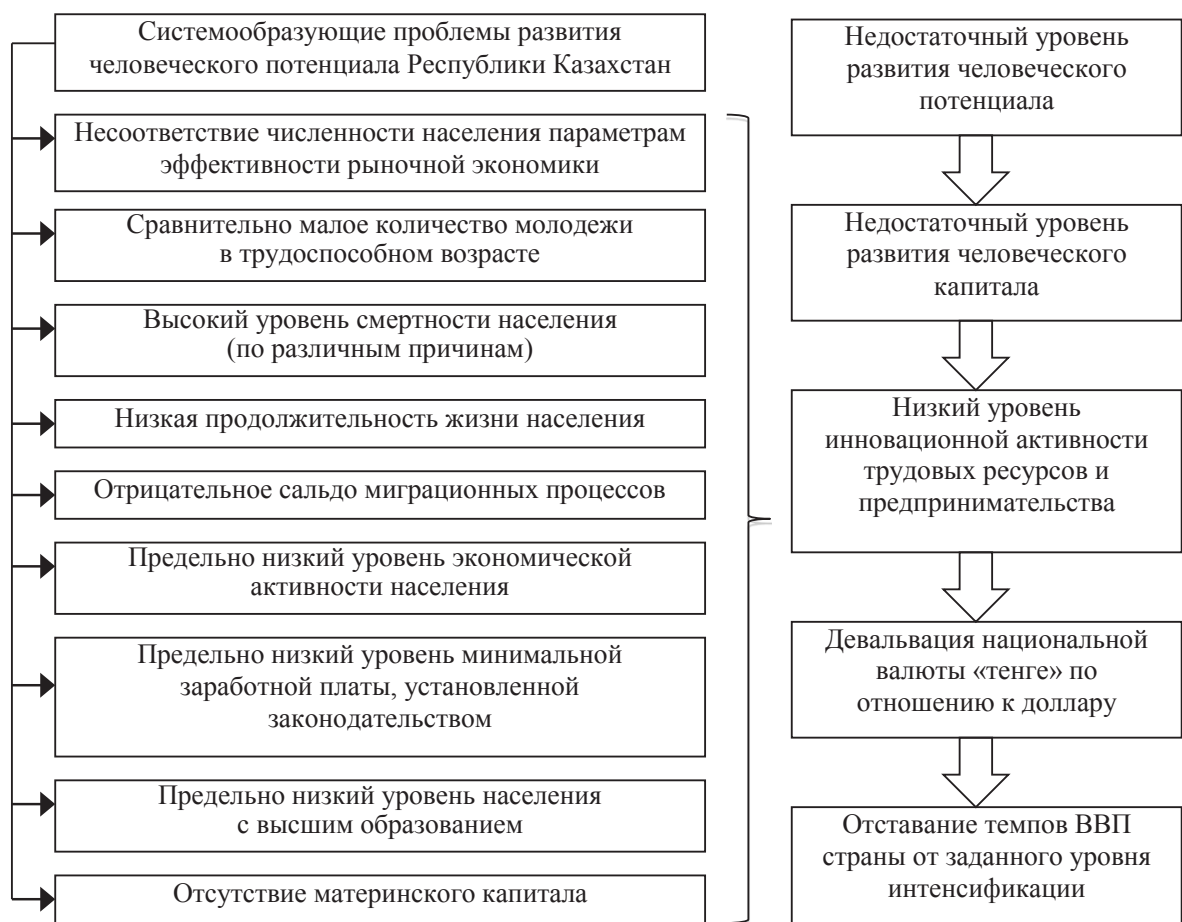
Системообразующие проблемы развития человеческого потенциала Республики Казахстан

Несоответствие численности населения параметрам эффективности рыночной экономики

Сравнительно малое количество молодежи в трудоспособном возрасте

Высокий уровень смертности населения (по различным причинам)

Низкая продолжительность жизни населения

Отрицательное сальдо миграционных процессов

Предельно низкий уровень экономической активности населения

Предельно низкий уровень минимальной заработной платы, установленной законодательством

Предельно низкий уровень населения с высшим образованием

Отсутствие материнского капитала

Недостаточный уровень развития человеческого потенциала

Недостаточный уровень развития человеческого капитала

Низкий уровень инновационной активности трудовых ресурсов и предпринимательства

Девальвация национальной валюты «тенге» по отношению к доллару

Отставание темпов ВВП страны от заданного уровня интенсификации